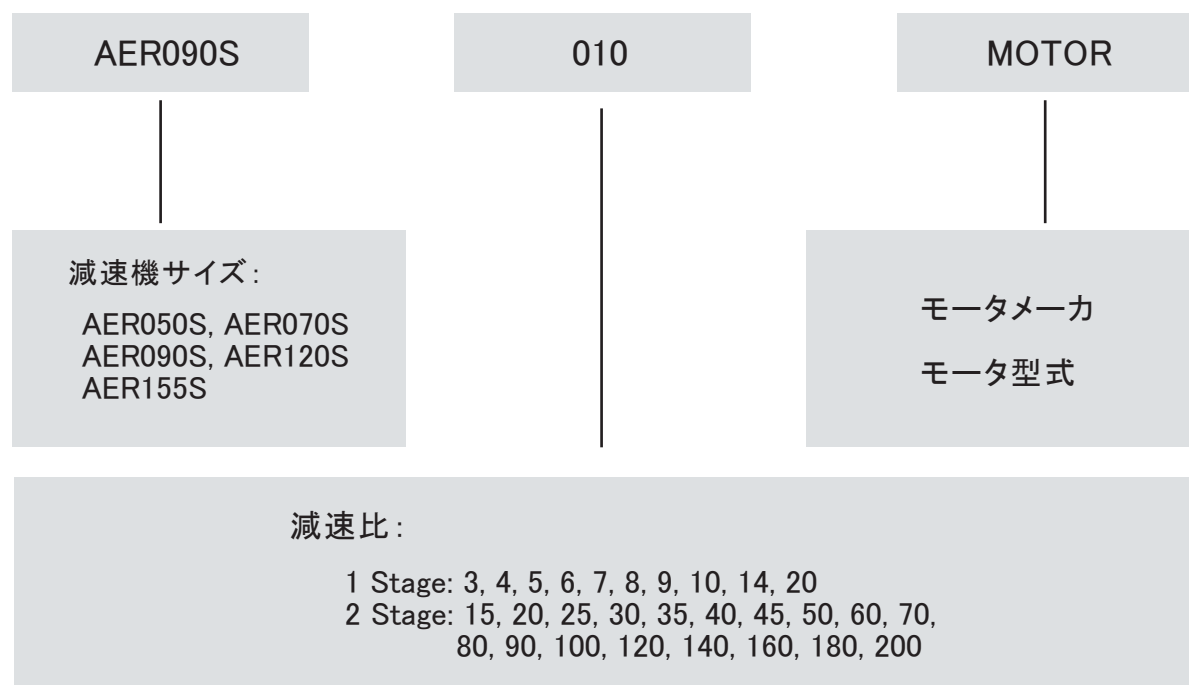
AER090S

010

MOTOR

減速機サイズ:

AER050S, AER070S
AER090S, AER120S
AER155S

モータメーカ

モータ型式

減速比:

1 Stage: 3, 4, 5, 6, 7, 8, 9, 10, 14, 20
2 Stage: 15, 20, 25, 30, 35, 40, 45, 50, 60, 70, 80, 90, 100, 120, 140, 160, 180, 200